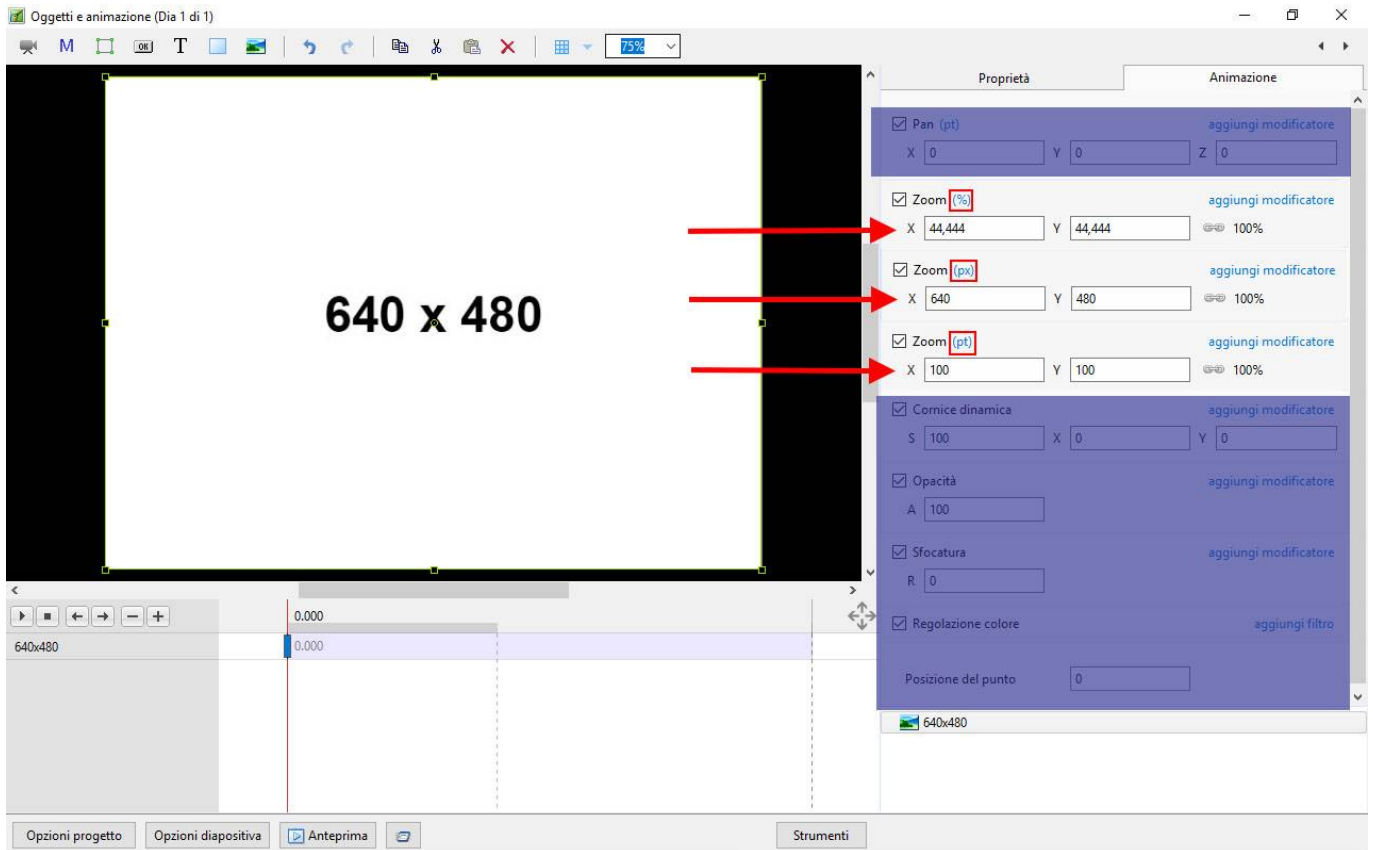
Oggetti e animazione (Dia 1 di 1)

M T 75%

640 x 480

Proprietà Animazione

Pan (pt) aggiungi modificatore
X 0 Y 0 Z 0

Zoom (%) aggiungi modificatore
X 44,444 Y 44,444 100%

Zoom (px) aggiungi modificatore
X 640 Y 480 100%

Zoom (pt) aggiungi modificatore
X 100 Y 100 100%

Cornice dinamica aggiungi modificatore
S 100 X 0 Y 0

Opacità aggiungi modificatore
A 100

Sfocatura aggiungi modificatore
R 0

Regolazione colore aggiungi filtro

Posizione del punto 0

640x480

0.000
640x480 0.000

Opzioni progetto Opzioni diapositiva Anteprima Strumenti